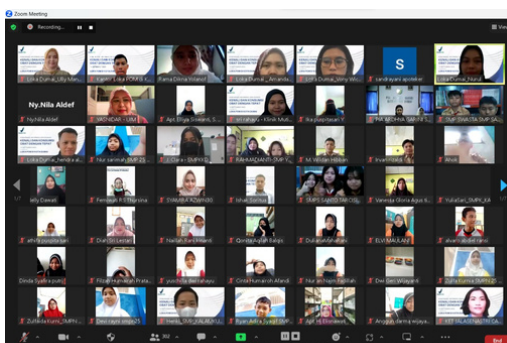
Zoom Meeting
Recording...
View
1/7
1/7
Loka Dumai_Lily Mar...
Kasubsi Loka POM Di...
Rama Olivia Virano...
Loka Dumai_Amanda...
BPS Dumai_Vony Mi...
landriyani apoteker
Loka Dumai_Nurul...
Ny.Nila Aldef
Ny.Nila Aldef
YASNIDAR - UKM
Apt. Shyla Sriwahyuni S...
ienn afrida - Klinik Mut...
Ira puspitasari
NA_MOHNA SARI S...
SMP DHARMA SMP 5...
Loka Dumai_hendra al...
Yuri sanimah_SMPN 21...
ZLQ Lara - SMPN 9...
RAHMADANI_SMP...
M. Wildan Hidayat
Evan NAJIB
Alfi...
Jelly Dewati
Ferniyanti R S Thurnina
SMAN 8_KSRDI
Ishak Siahaan
SMPS SANTO TARCISIUS...
Vanessa Gloria Agus S...
YuliaSari_SMPN 8
athifa puspita sari
Dian Dwi Lestari
Haidar Farid Hanif
Qonita Aqilah Bagis
Dulatun Sinar Sari
ELVI MAULANI
alvian abdiel raihan
Dinda Syafira putri
Filzah Humairah Prata...
puncha dwi lestari
Cinta Humairah Afandi
Nur an Nisa Syafitah
Dwi Gen Wijayanti
Zulfikia Kurnia SMPN...
Devi nayni ningsih
ZHIRA_SMP_ALAM...
Ryan Adha Syauqi SMP...
Aprilia Elhambati
Anggun darma wijaya...
KEPALA_SMPN 6 DA...
End